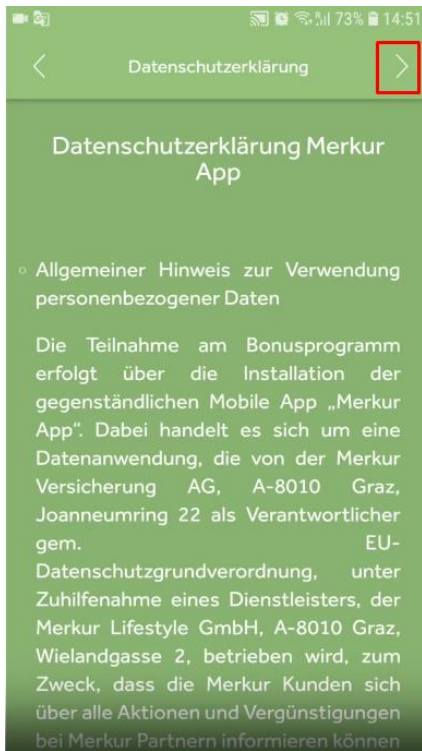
73% 14:51

<

Datenschutzerklärung

>

Datenschutzerklärung Merkur App

Allgemeiner Hinweis zur Verwendung personenbezogener Daten

Die Teilnahme am Bonusprogramm erfolgt über die Installation der gegenständlichen Mobile App „Merkur App". Dabei handelt es sich um eine Datenanwendung, die von der Merkur Versicherung AG, A-8010 Graz, Joanneumring 22 als Verantwortlicher gem. EU-Datenschutzgrundverordnung, unter Zuhilfenahme eines Dienstleisters, der Merkur Lifestyle GmbH, A-8010 Graz, Wielandgasse 2, betrieben wird, zum Zweck, dass die Merkur Kunden sich über alle Aktionen und Vergünstigungen bei Merkur Partnern informieren können